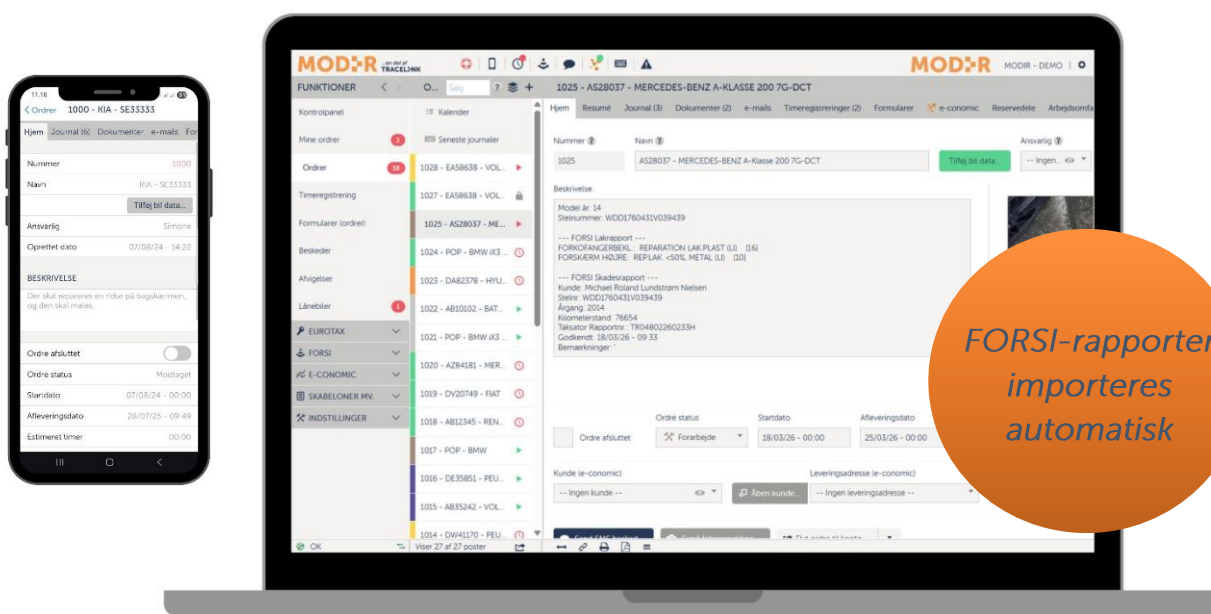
11.16

Ordrer 1000 - KIA - SE33333

Hjem Journal (6) Dokumenter e-mails For

Nummer 1000
Navn KIA - SE33333
Tilføj bil data...
Ansvarlig Simone
Oprettet dato 07/08/24 - 14:22

BESKRIVELSE
Der skal repareres en ridse på bagskærmen, og den skal males.

Ordre afsluttet
Ordre status Modtaget
Startdato 07/08/24 - 00:00
Afleveringsdato 28/07/25 - 09:49
Estimeret timer 00:00

MODIR ...en del af TRACELINK

MODIR MODIR - DEMO

FUNKTIONER
O... Søg
1025 - AS28037 - MERCEDES-BENZ A-KLASSE 200 7G-DCT

Kontrolpanel
Mine ordrer 2
Ordrer 18
Timeregistrering
Formularer (ordre)
Beskeder
Afvigelser
Lånebiler 1
EUROTAX
FORSI
E-CONOMIC
SKABELONER MV.
INDSTILLINGER
OK

Kalender
Seneste journaler
1028 - EA58638 - VOL...
1027 - EA58638 - VOL...
1025 - AS28037 - ME...
1024 - POP - BMW iX3 ...
1023 - DA82378 - HYU...
1022 - AB10102 - BAT...
1021 - POP - BMW iX3 ...
1020 - AZ84181 - MER...
1019 - DV20749 - FIAT
1018 - AB12345 - REN...
1017 - POP - BMW
1016 - DE35851 - PEU...
1015 - AB35242 - VOL...
1014 - DW41170 - PEU...
Viser 27 af 27 poster

Hjem Resumé Journal (3) Dokumenter (2) e-mails Timeregistreringer (2) Formularer e-conomic Reservedele Arbejdsomfa

Nummer
1025
Navn
AS28037 - MERCEDES-BENZ A-Klasse 200 7G-DCT
Tilføj bil data...
Ansvarlig
-- Ingen...

Beskrivelse
Model år: 14
Stelnummer: WDD1760431V039439

--- FORSI Lakrapport ---
FORKOFANGERBEKL.: REPARATION LAK.PLAST (LI) [16]
FORSKÆRM HØJRE: REP.LAK. <50% METAL (LI) [10]

--- FORSI Skadesrapport ---
Kunde: Michael Roland Lundstrøm Nielsen
Stelnr: WDD1760431V039439
Årgang: 2014
Kilometerstand: 76654
Taksator Rapportnr.: TR04802260233H
Godkendt: 18/03/26 - 09:33
Bemærkninger: '

Ordre afsluttet
Ordre status
Forarbejde
Startdato
18/03/26 - 00:00
Afleveringsdato
25/03/26 - 00:00

Kunde (e-conomic)
-- Ingen kunde --
Åben kunde...
Leveringsadresse (e-conomic)
-- Ingen leveringsadresse --

FORSI-rapporter importeres automatisk